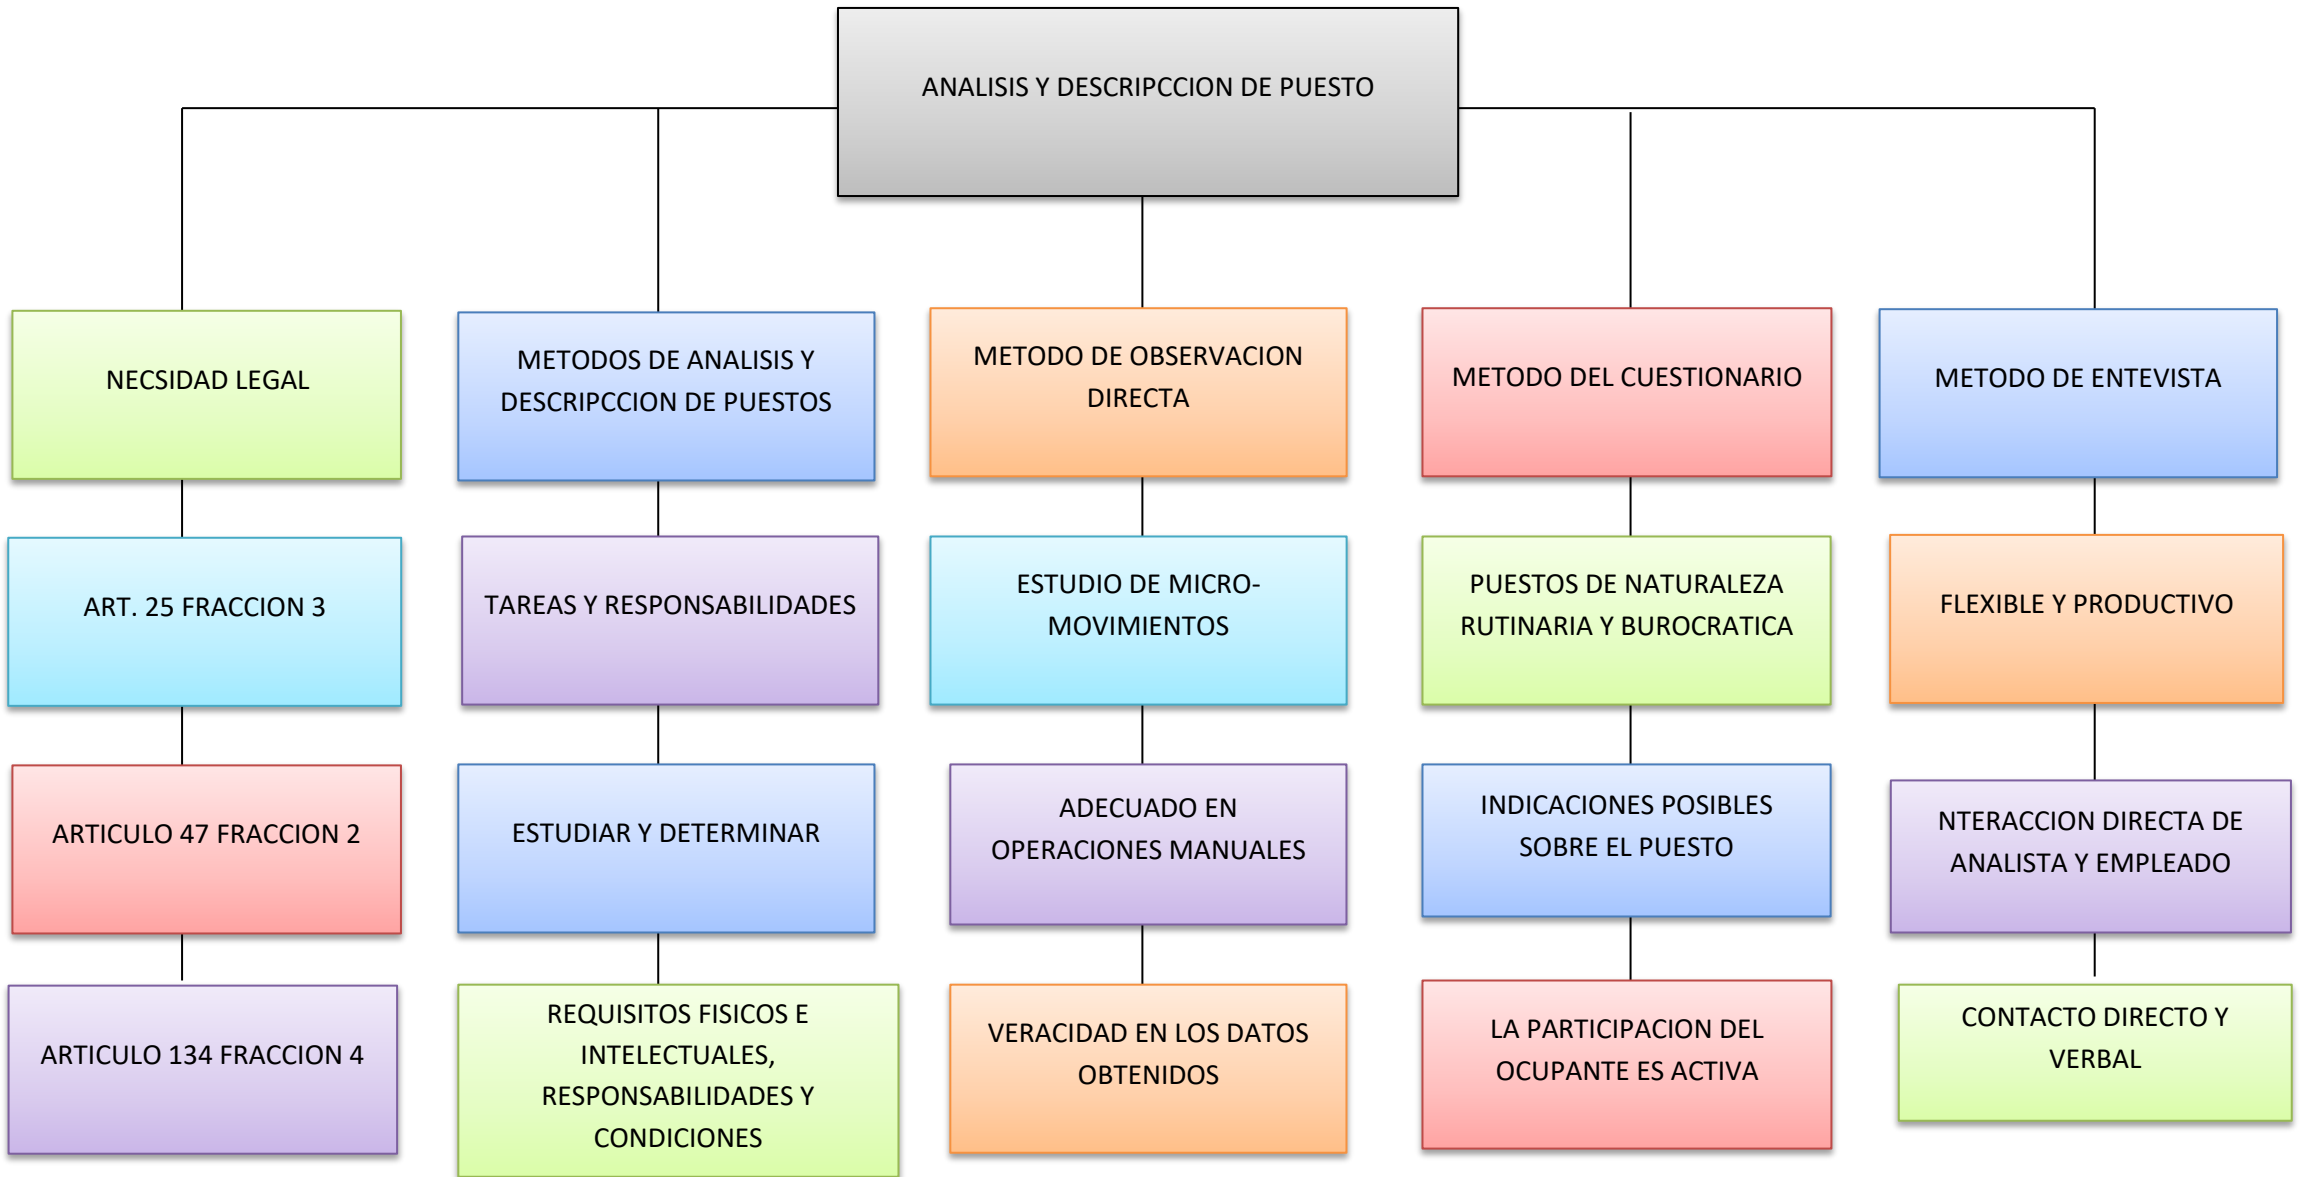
ANALISIS Y DESCRIPCCION DE PUESTO

NECSIDAD LEGAL

ART. 25 FRACCION 3

ARTICULO 47 FRACCION 2

ARTICULO 134 FRACCION 4

METODOS DE ANALISIS Y DESCRIPCCION DE PUESTOS

TAREAS Y RESPONSABILIDADES

ESTUDIAR Y DETERMINAR

REQUISITOS FISICOS E INTELECTUALES, RESPONSABILIDADES Y CONDICIONES

METODO DE OBSERVACION DIRECTA

ESTUDIO DE MICRO-MOVIMIENTOS

ADECUADO EN OPERACIONES MANUALES

VERACIDAD EN LOS DATOS OBTENIDOS

METODO DEL CUESTIONARIO

PUESTOS DE NATURALEZA RUTINARIA Y BUROCRATICA

INDICACIONES POSIBLES SOBRE EL PUESTO

LA PARTICIPACION DEL OCUPANTE ES ACTIVA

METODO DE ENTEVISTA

FLEXIBLE Y PRODUCTIVO

NTERACCION DIRECTA DE ANALISTA Y EMPLEADO

CONTACTO DIRECTO Y VERBAL